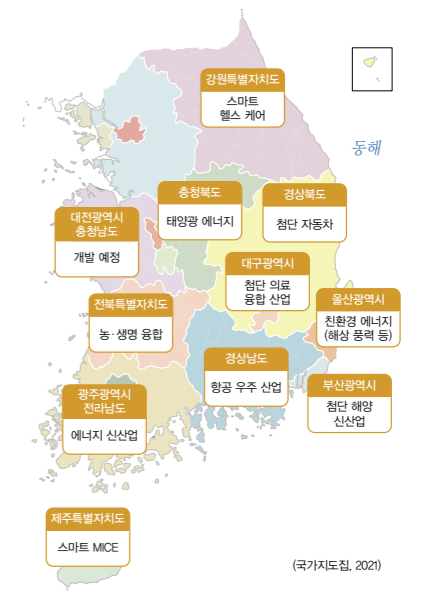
강원특별자치도
스마트 헬스 케어

동해

충청북도
태양광 에너지

경상북도
첨단 자동차

대전광역시 충청남도
개발 예정

대구광역시
첨단 의료 융합 산업

전북특별자치도
농·생명 융합

울산광역시
친환경 에너지 (해상 풍력 등)

경상남도
항공 우주 산업

부산광역시
첨단 해양 신산업

광주광역시 전라남도
에너지 신산업

제주특별자치도
스마트 MICE

(국가지도집, 2021)